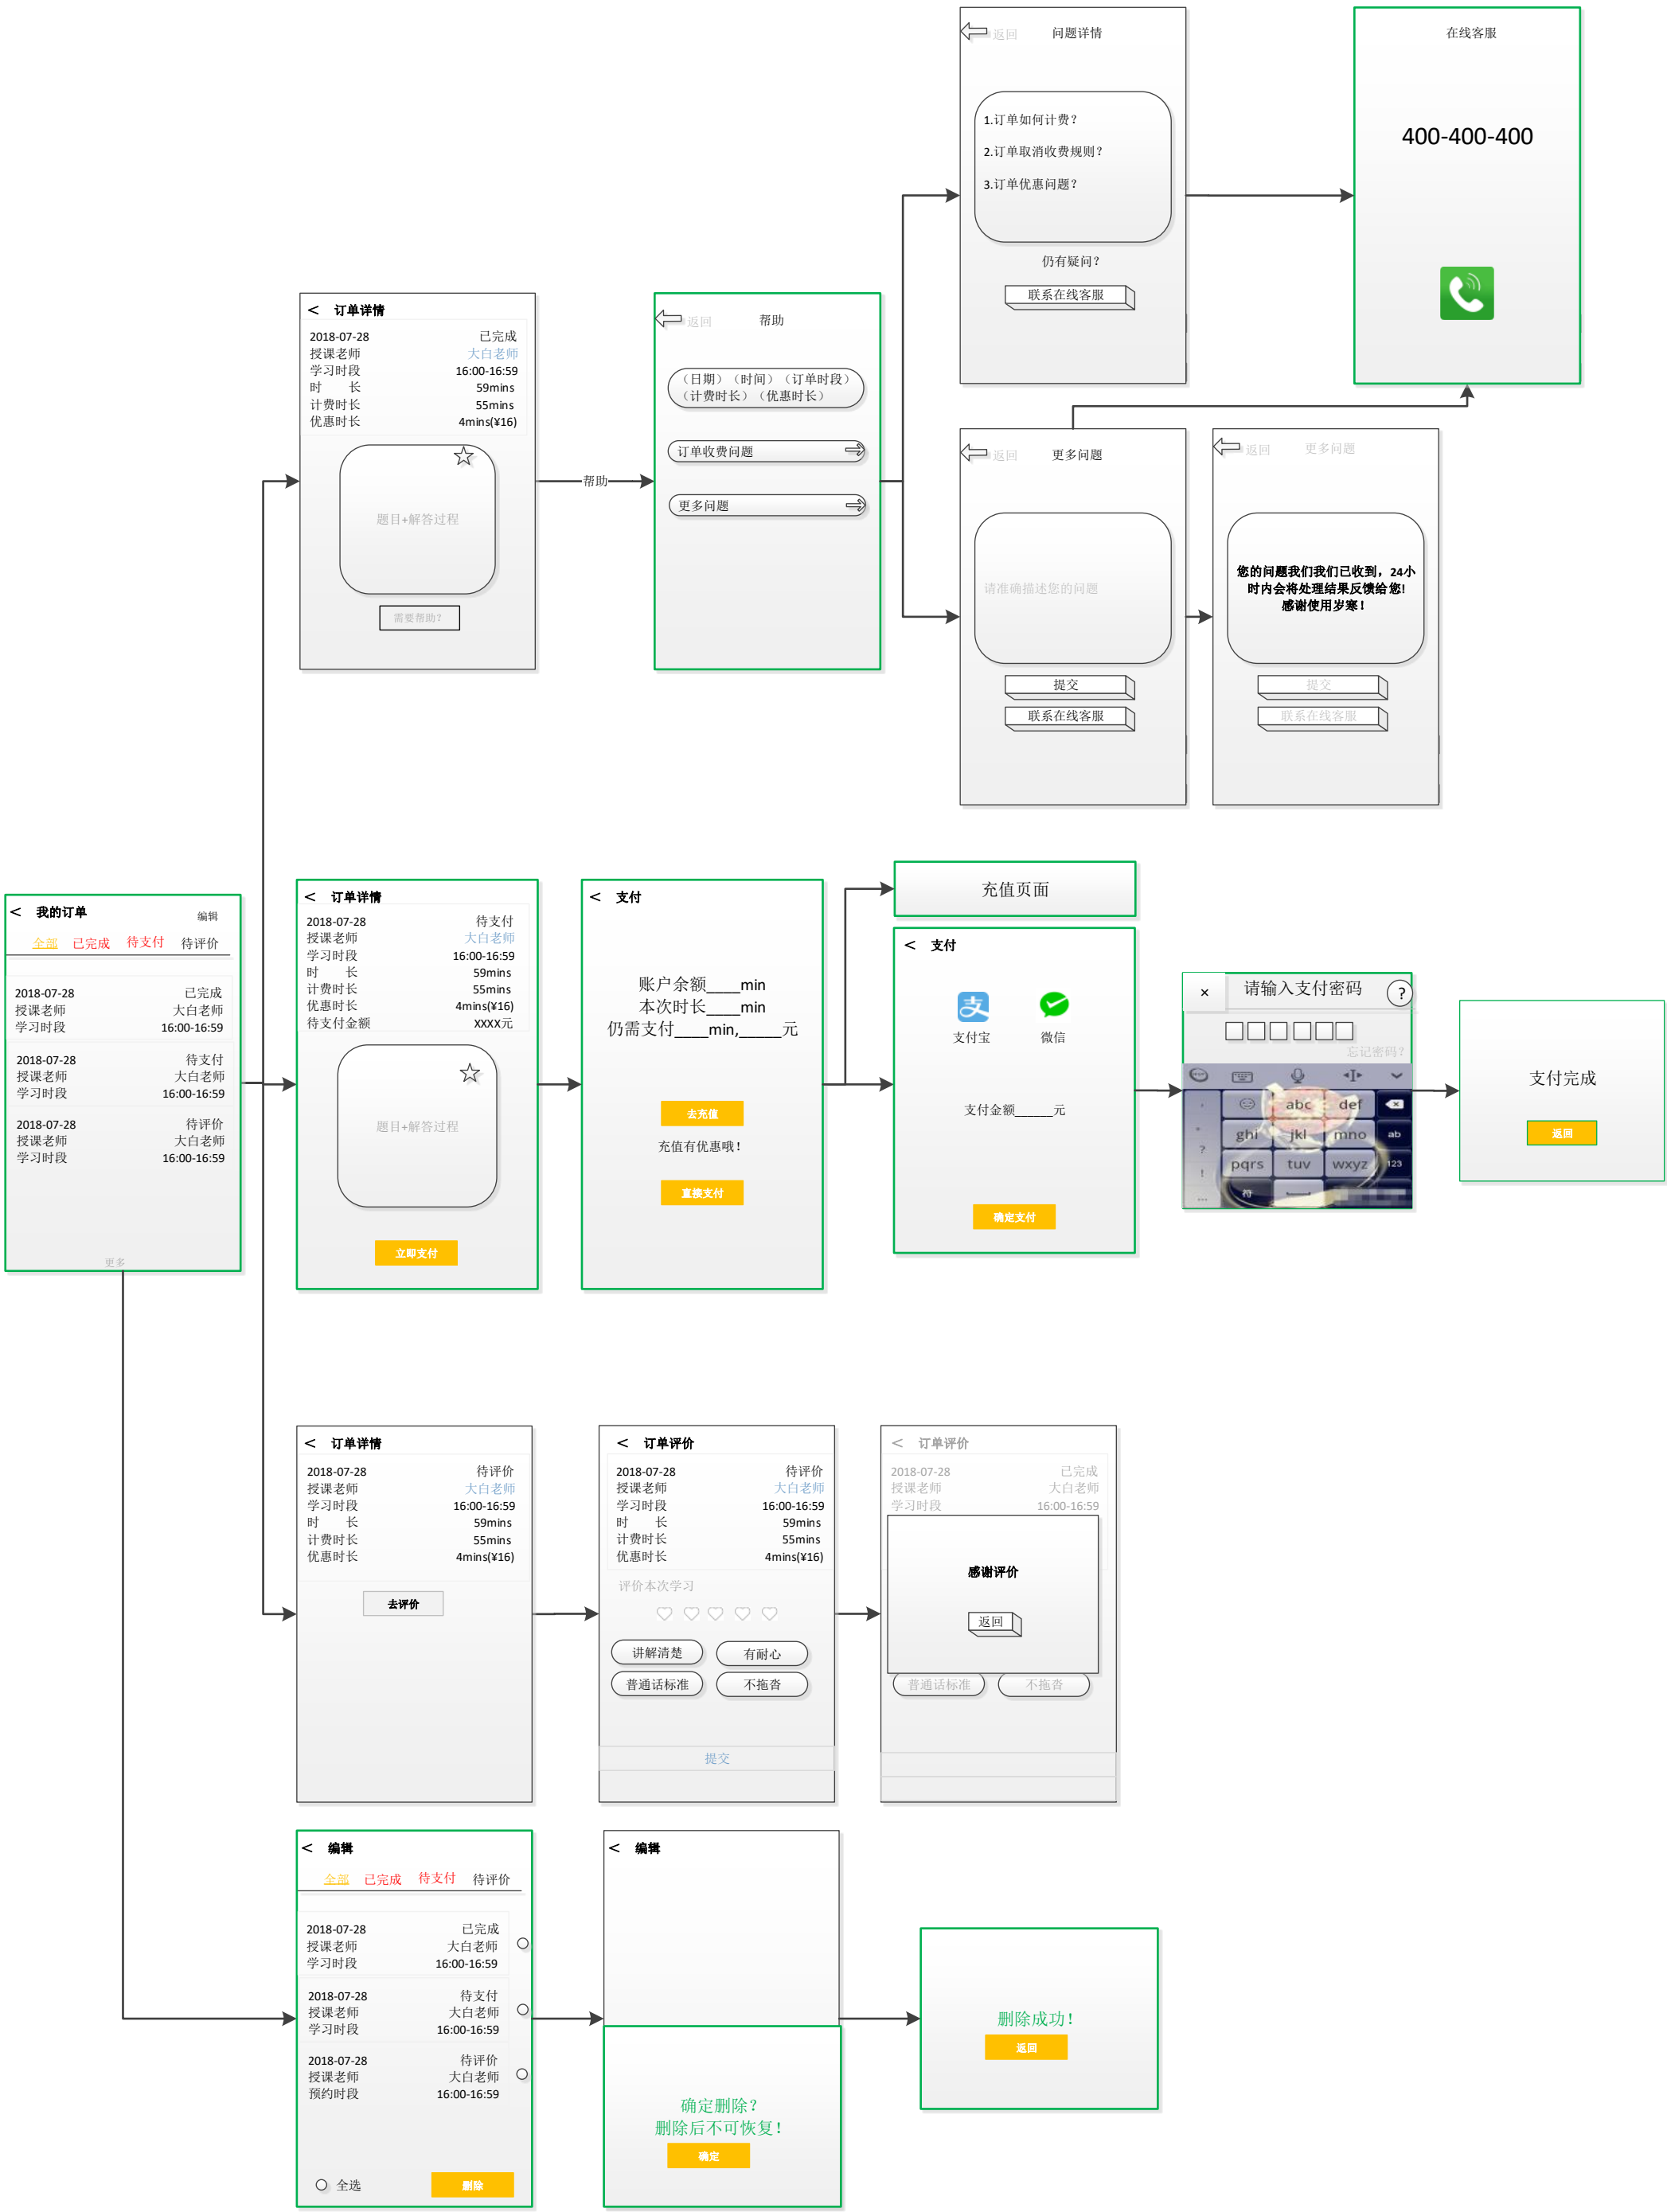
返回 问题详情

1.订单如何计费？
2.订单取消收费规则？
3.订单优惠问题？

仍有疑问？
联系在线客服

在线客服

400-400-400

< 订单详情
2018-07-28 已完成
授课老师 大白老师
学习时段 16:00-16:59
时 长 59mins
计费时长 55mins
优惠时长 4mins(¥16)

题目+解答过程

需要帮助？

帮助

返回 帮助

（日期）（时间）（订单时段）（计费时长）（优惠时长）

订单收费问题

更多问题

返回 更多问题

请准确描述您的问题

提交
联系在线客服

返回 更多问题

您的问题我们我们已收到，24小时内会将处理结果反馈给您！感谢使用岁寒！

提交
联系在线客服

< 我的订单 编辑
全部 已完成 待支付 待评价

2018-07-28 已完成
授课老师 大白老师
学习时段 16:00-16:59

2018-07-28 待支付
授课老师 大白老师
学习时段 16:00-16:59

2018-07-28 待评价
授课老师 大白老师
学习时段 16:00-16:59

更多

< 订单详情
2018-07-28 待支付
授课老师 大白老师
学习时段 16:00-16:59
时 长 59mins
计费时长 55mins
优惠时长 4mins(¥16)
待支付金额 XXXX元

题目+解答过程

立即支付

< 支付

账户余额____min
本次时长____min
仍需支付____min,_____元

去充值

充值有优惠哦！

直接支付

充值页面

< 支付

支付宝 微信

支付金额_____元

确定支付

× 请输入支付密码 ?

忘记密码？

abc def
ghi jkl mno ab
pqrs tuv wxyz 123

支付完成

返回

< 订单详情
2018-07-28 待评价
授课老师 大白老师
学习时段 16:00-16:59
时 长 59mins
计费时长 55mins
优惠时长 4mins(¥16)

去评价

< 订单评价
2018-07-28 待评价
授课老师 大白老师
学习时段 16:00-16:59
时 长 59mins
计费时长 55mins
优惠时长 4mins(¥16)

评价本次学习

讲解清楚 有耐心
普通话标准 不拖沓

提交

< 订单评价
2018-07-28 已完成
授课老师 大白老师
学习时段 16:00-16:59

感谢评价

返回

普通话标准 不拖沓

< 编辑
全部 已完成 待支付 待评价

2018-07-28 已完成
授课老师 大白老师
学习时段 16:00-16:59

2018-07-28 待支付
授课老师 大白老师
学习时段 16:00-16:59

2018-07-28 待评价
授课老师 大白老师
预约时段 16:00-16:59

全选 删除

< 编辑

确定删除？
删除后不可恢复！

确定

删除成功！

返回